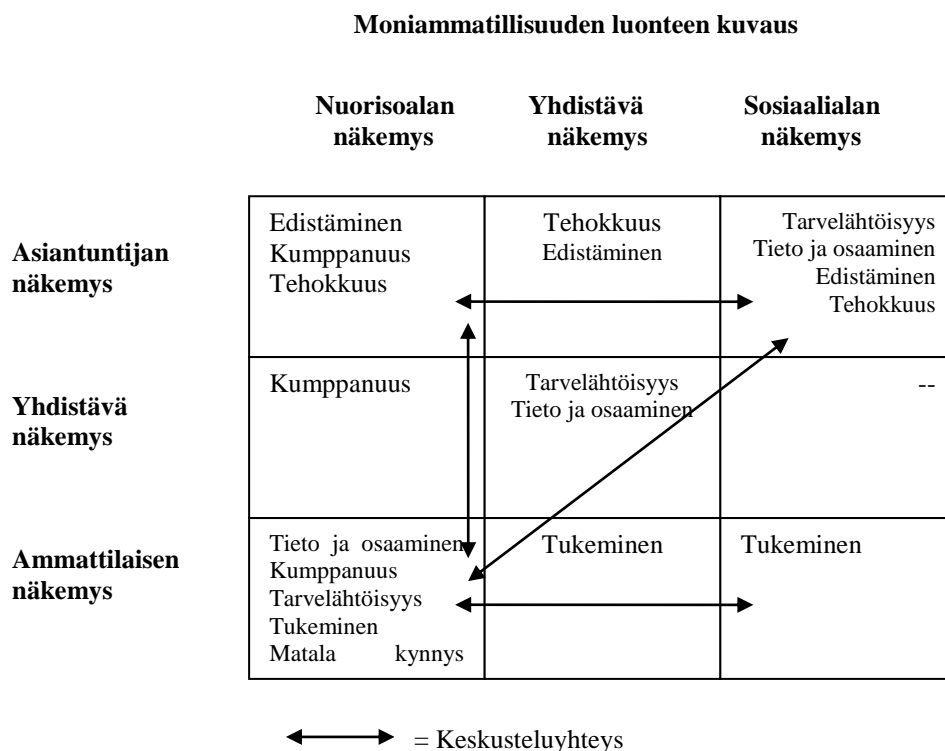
**Moniammatillisuuden luonteen kuvaus**

| | Nuorisoalan näkemys | Yhdistävä näkemys | Sosiaalialan näkemys |
|---|---|---|---|
| Asiantuntijan näkemys | Edistäminen Kumppanuus Tehokkuus | Tehokkuus Edistäminen | Tarvelähtöisyys Tieto ja osaaminen Edistäminen Tehokkuus |
| Yhdistävä näkemys | Kumppanuus | Tarvelähtöisyys Tieto ja osaaminen | -- |
| Ammattilaisen näkemys | Tieto ja osaaminen Kumppanuus Tarvelähtöisyys Tukeminen Matala kynnys | Tukeminen | Tukeminen |

= Keskusteluyhteys